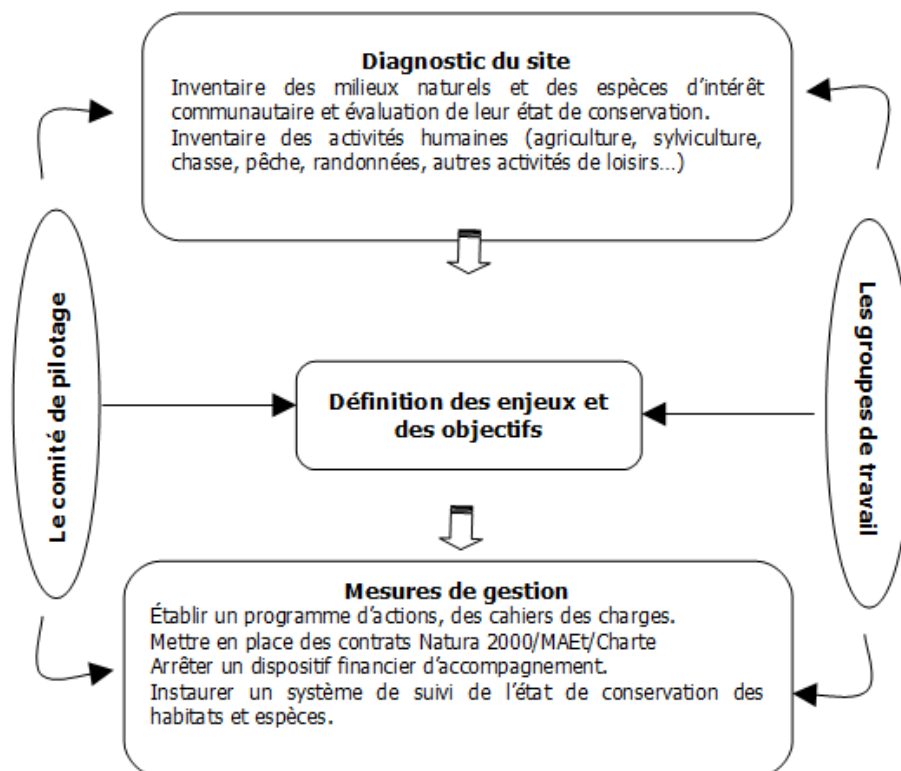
Diagnostic du site

Inventaire des milieux naturels et des espèces d'intérêt communautaire et évaluation de leur état de conservation.

Inventaire des activités humaines (agriculture, sylviculture, chasse, pêche, randonnées, autres activités de loisirs…)

Le comité de pilotage

Définition des enjeux et des objectifs

Les groupes de travail

Mesures de gestion

Établir un programme d'actions, des cahiers des charges.

Mettre en place des contrats Natura 2000/MAEt/Charte

Arrêter un dispositif financier d'accompagnement.

Instaurer un système de suivi de l'état de conservation des habitats et espèces.